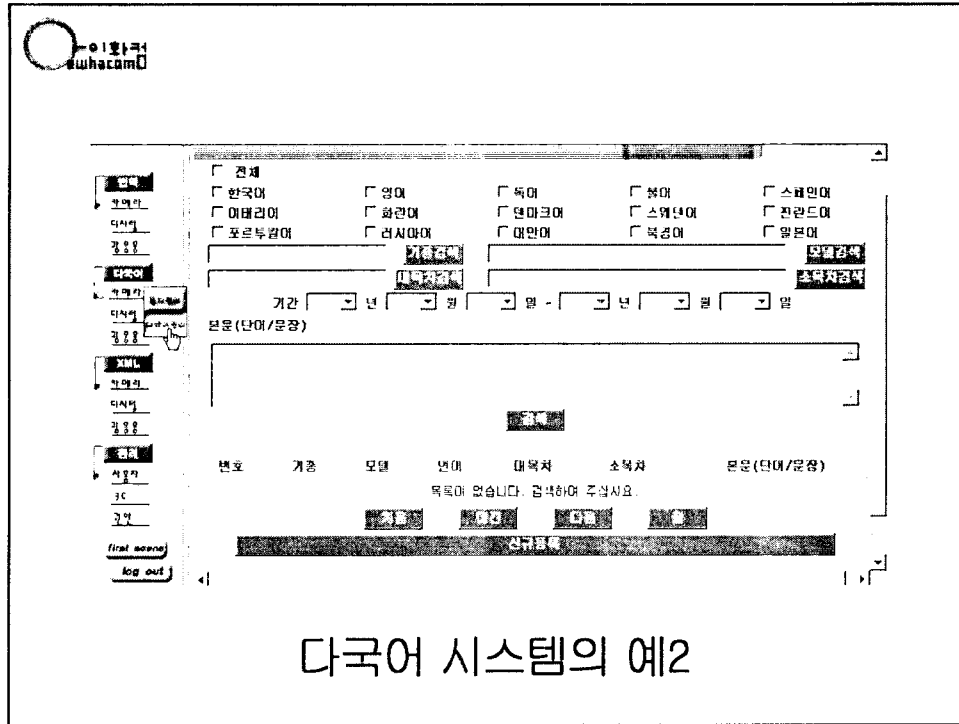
이화컴
ewhacom

전체
한국어 영어 독어 불어 스페인어
이태리어 화란어 덴마크어 스웨덴어 핀란드어
포르투칼어 러시아어 대만어 북경어 일본어

기종검색 모델검색
대목차검색 소목차검색

기간 년 월 일 - 년 월 일

본문(단어/문장)

검색

번호 기종 모델 언어 대목차 소목차 본문(단어/문장)

목록이 없습니다. 검색하여 주십시요.

처음 이전 다음 끝

신규등록

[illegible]
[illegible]
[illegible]
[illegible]
다국어
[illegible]
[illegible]
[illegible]
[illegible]
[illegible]
XML
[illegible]
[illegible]
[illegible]
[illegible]
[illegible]
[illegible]
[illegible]
first scene
log out

다국어 시스템의 예2